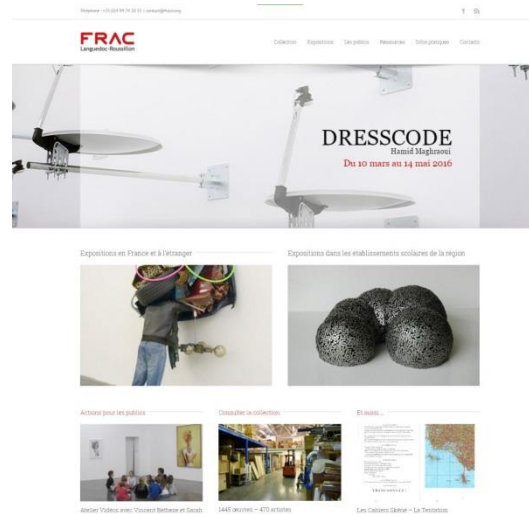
Téléphone : +33 (0)4 99 74 20 35 | contact@fraclr.org

FRAC
Languedoc-Roussillon

Collection Expositions Les publics Ressources Infos pratiques Contacts

DRESSCODE
Hamid Maghraoui
Du 10 mars au 14 mai 2016

Expositions en France et à l'étranger

Expositions dans les établissements scolaires de la région

Actions pour les publics

Consulter la collection

Et aussi...

Atelier Vidéos avec Vincent Betbeze et Sarah

1445 œuvres – 473 artistes

Les Cahiers Sèvre – La Tentation